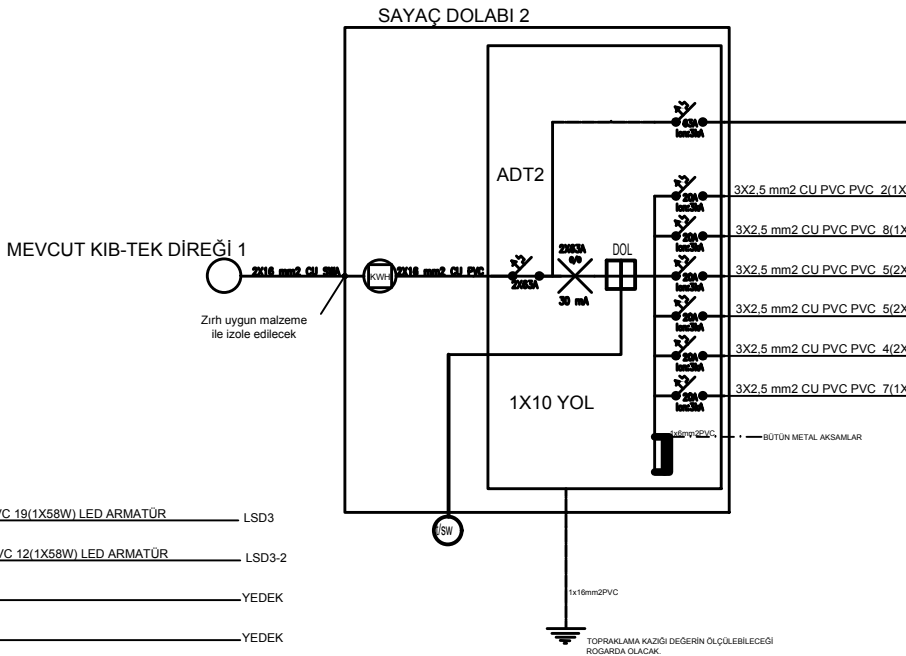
SAYAÇ DOLABI 2

ADT2

MEVCUT KIB-TEK DİREĞİ 1

2X16 mm2 CU SWA

KWH

2X16 mm2 CU PVC

2X63A

2X63A

30 mA

DOL

Zırh uygun malzeme ile izole edilecek

40A Icu=3kA

20A Icu=3kA

3X2,5 mm2 CU PVC PVC 2(1X

20A Icu=3kA

3X2,5 mm2 CU PVC PVC 8(1X

20A Icu=3kA

3X2,5 mm2 CU PVC PVC 5(2X

20A Icu=3kA

3X2,5 mm2 CU PVC PVC 5(2X

20A Icu=3kA

3X2,5 mm2 CU PVC PVC 4(2X

20A Icu=3kA

3X2,5 mm2 CU PVC PVC 7(1X

1X10 YOL

1x6mm2PVC

BÜTÜN METAL AKSAMLAR

VC 19(1X58W) LED ARMATÜR

LSD3

VC 12(1X58W) LED ARMATÜR

LSD3-2

YEDEK

YEDEK

T/SW

1x16mm2PVC

TOPRAKLAMA KAZIĞI DEĞERİN ÖLÇÜLEBİLECEĞİ ROGARDA OLACAK.